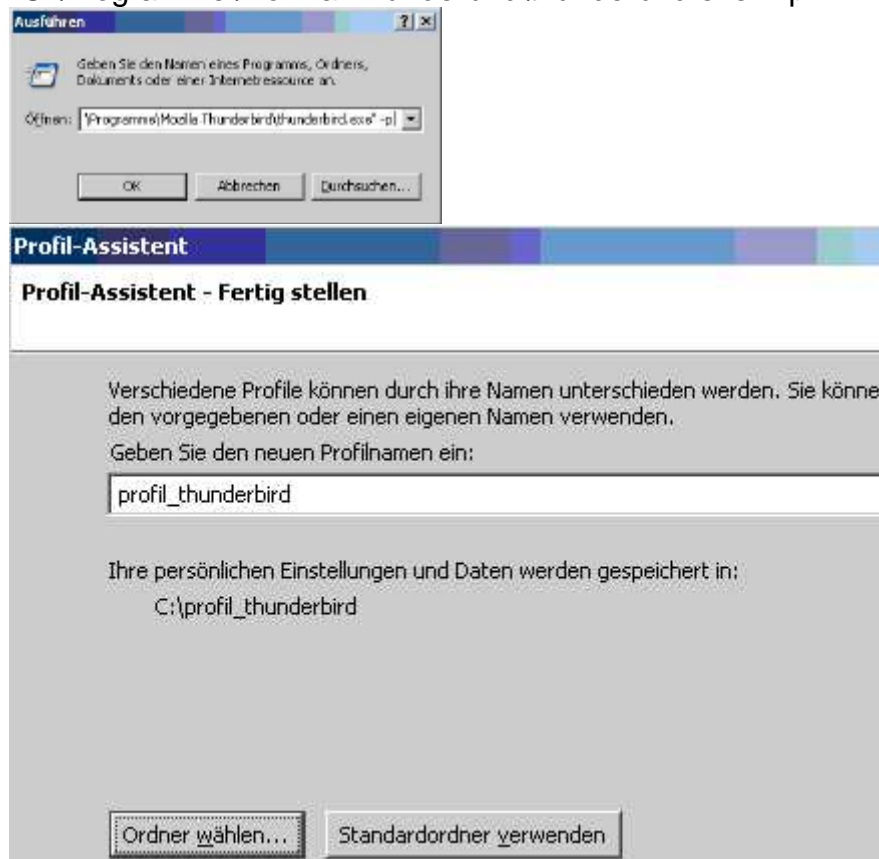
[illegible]

Ausführen
? ×

Geben Sie den Namen eines Programms, Ordners, Dokuments oder einer Internetressource an.

Öffnen: "\Programme\Mozilla Thunderbird\thunderbird.exe" -p

OK | Abbrechen | Durchsuchen...

Profil-Assistent

Profil-Assistent - Fertig stellen

Verschiedene Profile können durch ihre Namen unterschieden werden. Sie könne den vorgegebenen oder einen eigenen Namen verwenden.

Geben Sie den neuen Profilnamen ein:

profil_thunderbird

Ihre persönlichen Einstellungen und Daten werden gespeichert in:

C:\profil_thunderbird

Ordner wählen... | Standardordner verwenden